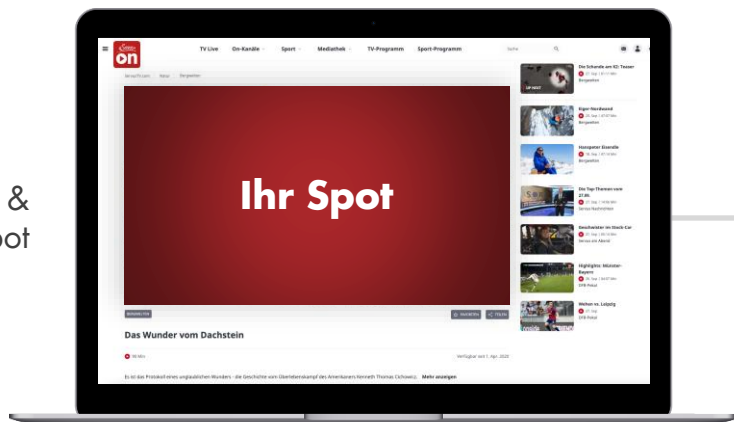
&
ot

on

TV Live   On-Kanäle   Sport   Mediathek   TV-Programm   Sport-Programm   Suche

Ihr Spot

Das Wunder vom Dachstein

Es ist das Protokoll eines unglaublichen Wunders - die Geschichte vom Überlebenskampf des Amerikaners Kenneth Thomas Cichowicz.   Mehr anzeigen

Die Schande am K2: Teaser

Eiger-Nordwand

Hangover Eiserelle

Die Top-Themen vom 27.9.

Geschwister im Stock-Car

Highlights: Münster-Bayern

Wehen vs. Leipzig